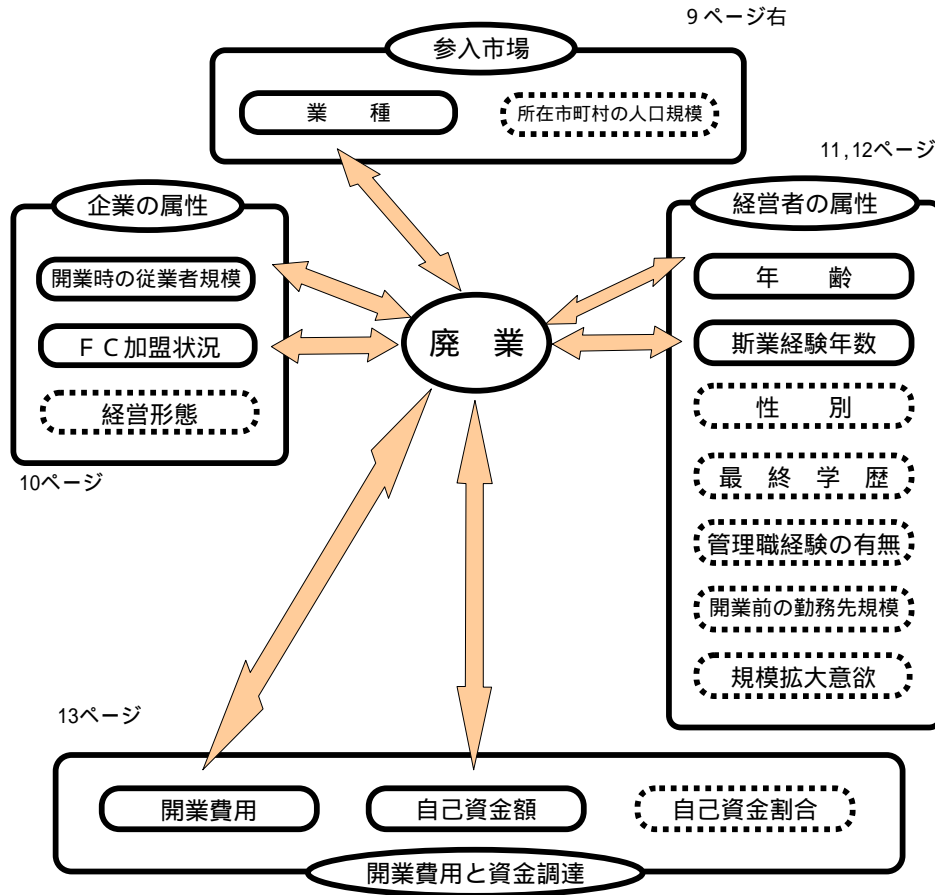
9 ページ右

参入市場

業　種

所在市町村の人口規模

11, 12ページ

企業の属性

開業時の従業者規模

ＦＣ加盟状況

経営形態

10ページ

廃　業

経営者の属性

年　齢

斯業経験年数

性　別

最終学歴

管理職経験の有無

開業前の勤務先規模

規模拡大意欲

13ページ

開業費用

自己資金額

自己資金割合

開業費用と資金調達